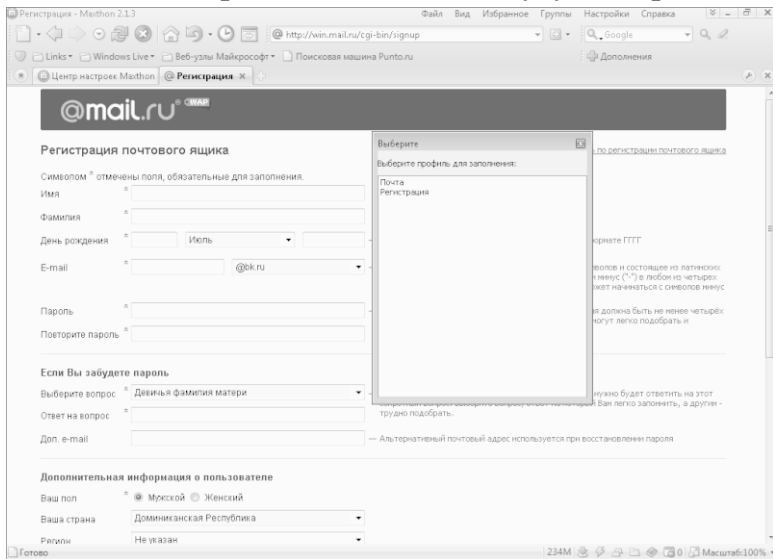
Регистрация - Maxthon 2.1.3

Файл Вид Избранное Группы Настройки Справка

http://win.mail.ru/cgi-bin/signup

Google

Links Windows Live Веб-узлы Майкрософт Поисковая машина Punto.ru

Дополнения

Центр настроек Maxthon Регистрация

@mail.ru WAP

Регистрация почтового ящика

Символом * отмечены поля, обязательные для заполнения.

Имя *

Фамилия *

День рождения * Июль

E-mail * @bk.ru

Пароль *

Повторите пароль *

Если Вы забудете пароль

Выберите вопрос * Девичья фамилия матери

Ответ на вопрос *

Доп. e-mail

— Альтернативный почтовый адрес используется при восстановлении пароля

Дополнительная информация о пользователе

Ваш пол * Мужской Женский

Ваша страна Доминиканская Республика

Регион Не указан

Выберите

Выберите профиль для заполнения:

Почта
Регистрация

по регистрации почтового ящика

формате ГГГГ

волов и состоящее из латинских минус ("-") в любом из четырех жет начинаться с символов минус

я должна быть не менее четырёх могут легко подобрать и

нужно будет ответить на этот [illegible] Вам легко запомнить, а другим - трудно подобрать.

Готово

234M

Масштаб:100%